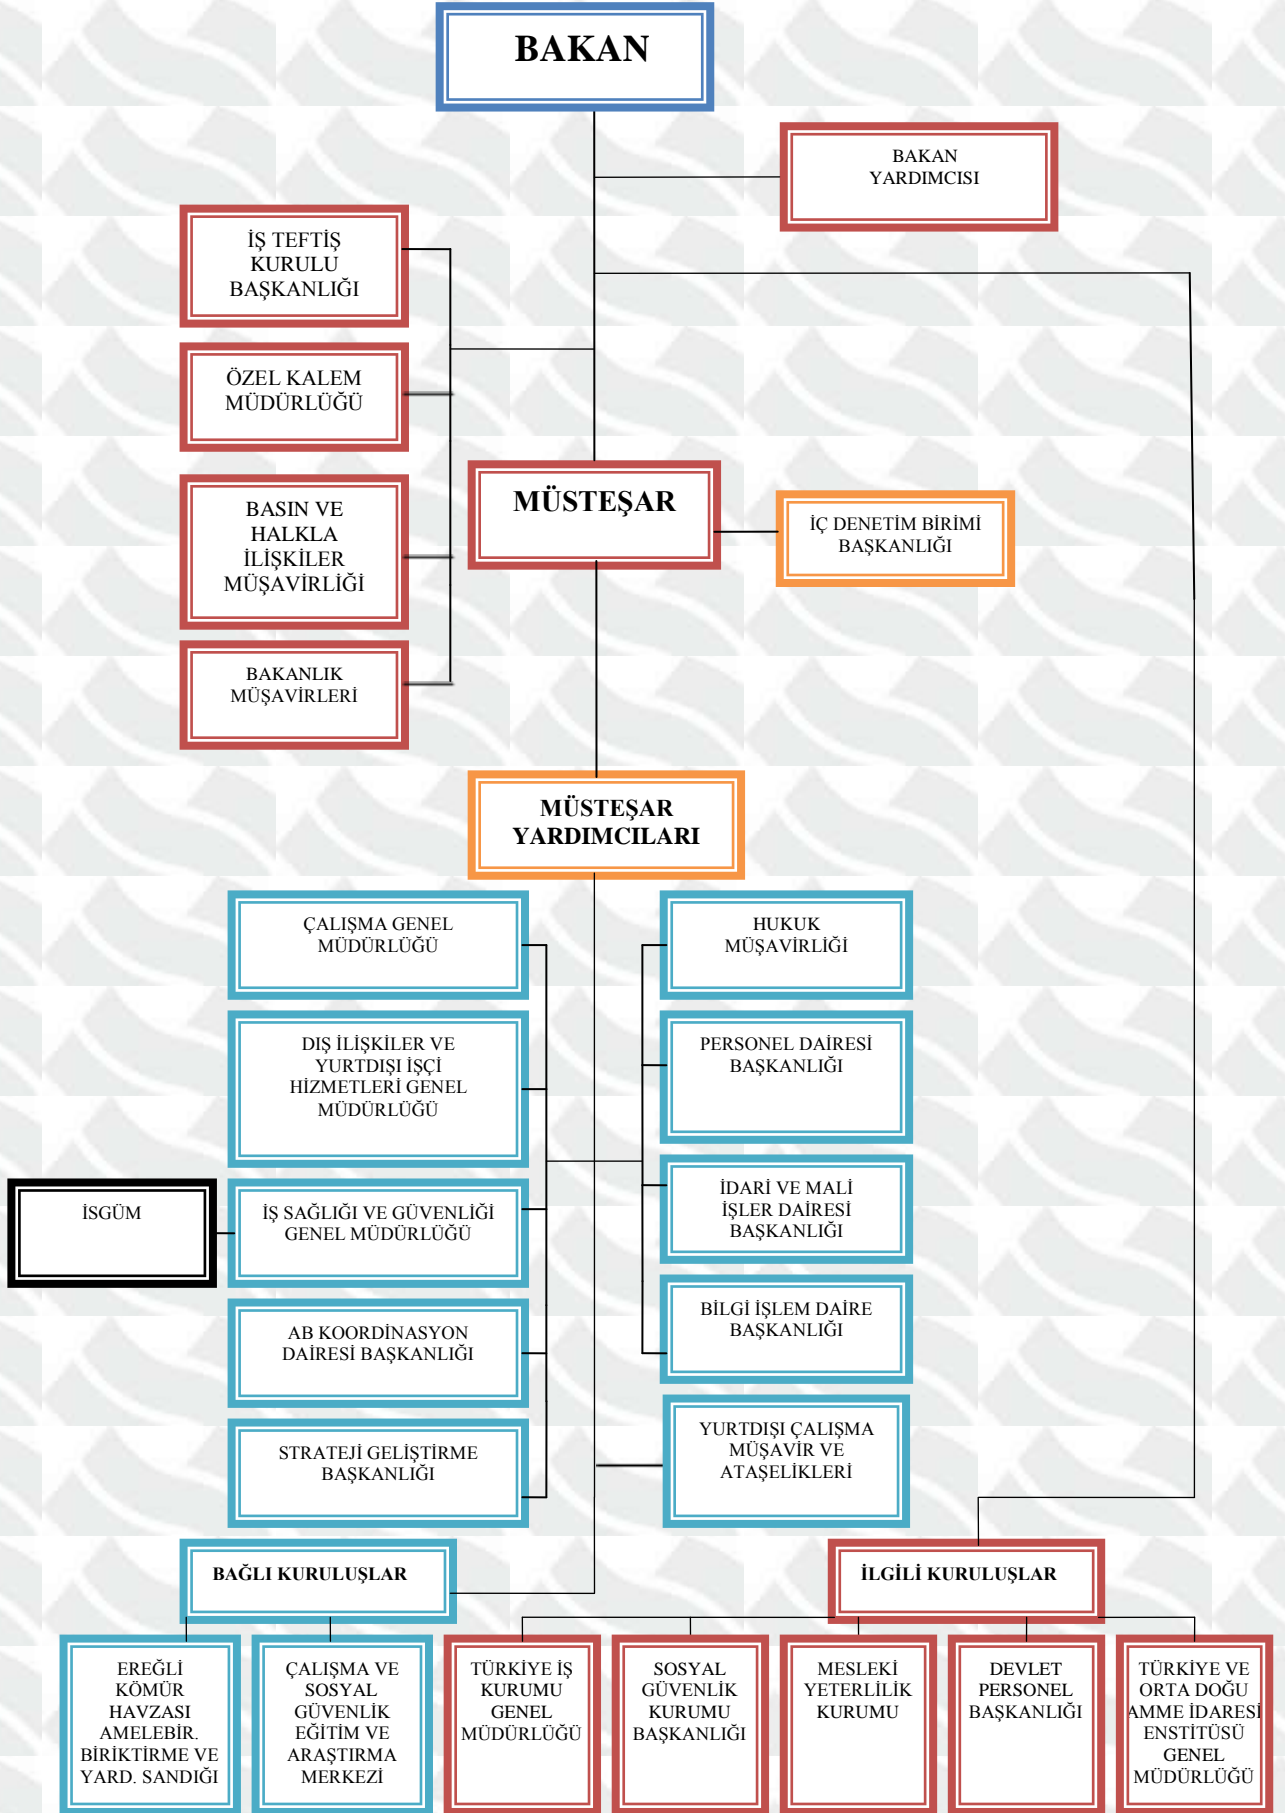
BAKAN

BAKAN YARDIMCISI

İŞ TEFTİŞ KURULU BAŞKANLIĞI

ÖZEL KALEM MÜDÜRLÜĞÜ

BASIN VE HALKLA İLİŞKİLER MÜŞAVİRLİĞİ

BAKANLIK MÜŞAVİRLERİ

MÜSTEŞAR

İÇ DENETİM BİRİMİ BAŞKANLIĞI

MÜSTEŞAR YARDIMCILARI

ÇALIŞMA GENEL MÜDÜRLÜĞÜ

DIŞ İLİŞKİLER VE YURTDIŞI İŞÇİ HİZMETLERİ GENEL MÜDÜRLÜĞÜ

İSGÜM

İŞ SAĞLIĞI VE GÜVENLİĞİ GENEL MÜDÜRLÜĞÜ

AB KOORDİNASYON DAİRESİ BAŞKANLIĞI

STRATEJI GELİŞTİRME BAŞKANLIĞI

HUKUK MÜŞAVİRLİĞİ

PERSONEL DAİRESİ BAŞKANLIĞI

İDARİ VE MALİ İŞLER DAİRESİ BAŞKANLIĞI

BİLGİ İŞLEM DAİRE BAŞKANLIĞI

YURTDIŞI ÇALIŞMA MÜŞAVİR VE ATAŞELİKLERİ

BAĞLI KURULUŞLAR

İLGİLİ KURULUŞLAR

EREĞLİ KÖMÜR HAVZASI AMELEBİR. BİRİKTİRME VE YARD. SANDIĞI

ÇALIŞMA VE SOSYAL GÜVENLİK EĞİTİM VE ARAŞTIRMA MERKEZİ

TÜRKİYE İŞ KURUMU GENEL MÜDÜRLÜĞÜ

SOSYAL GÜVENLİK KURUMU BAŞKANLIĞI

MESLEKİ YETERLİLİK KURUMU

DEVLET PERSONEL BAŞKANLIĞI

TÜRKİYE VE ORTA DOĞU AMME İDARESİ ENSTİTÜSÜ GENEL MÜDÜRLÜĞÜ